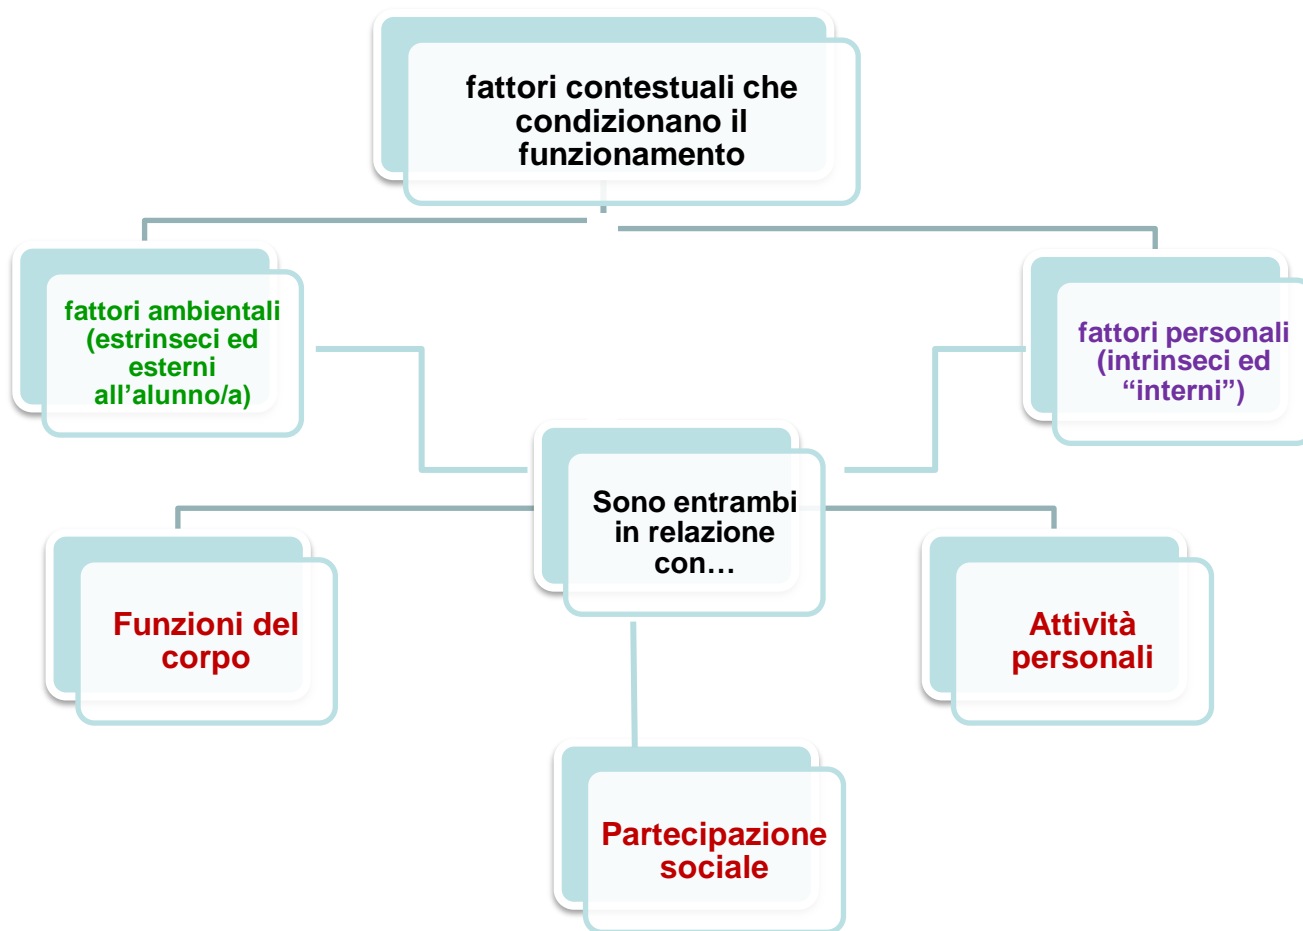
fattori contestuali che condizionano il funzionamento

fattori ambientali (estrinseci ed esterni all’alunno/a)

fattori personali (intrinseci ed “interni”)

Sono entrambi in relazione con…

Funzioni del corpo

Attività personali

Partecipazione sociale